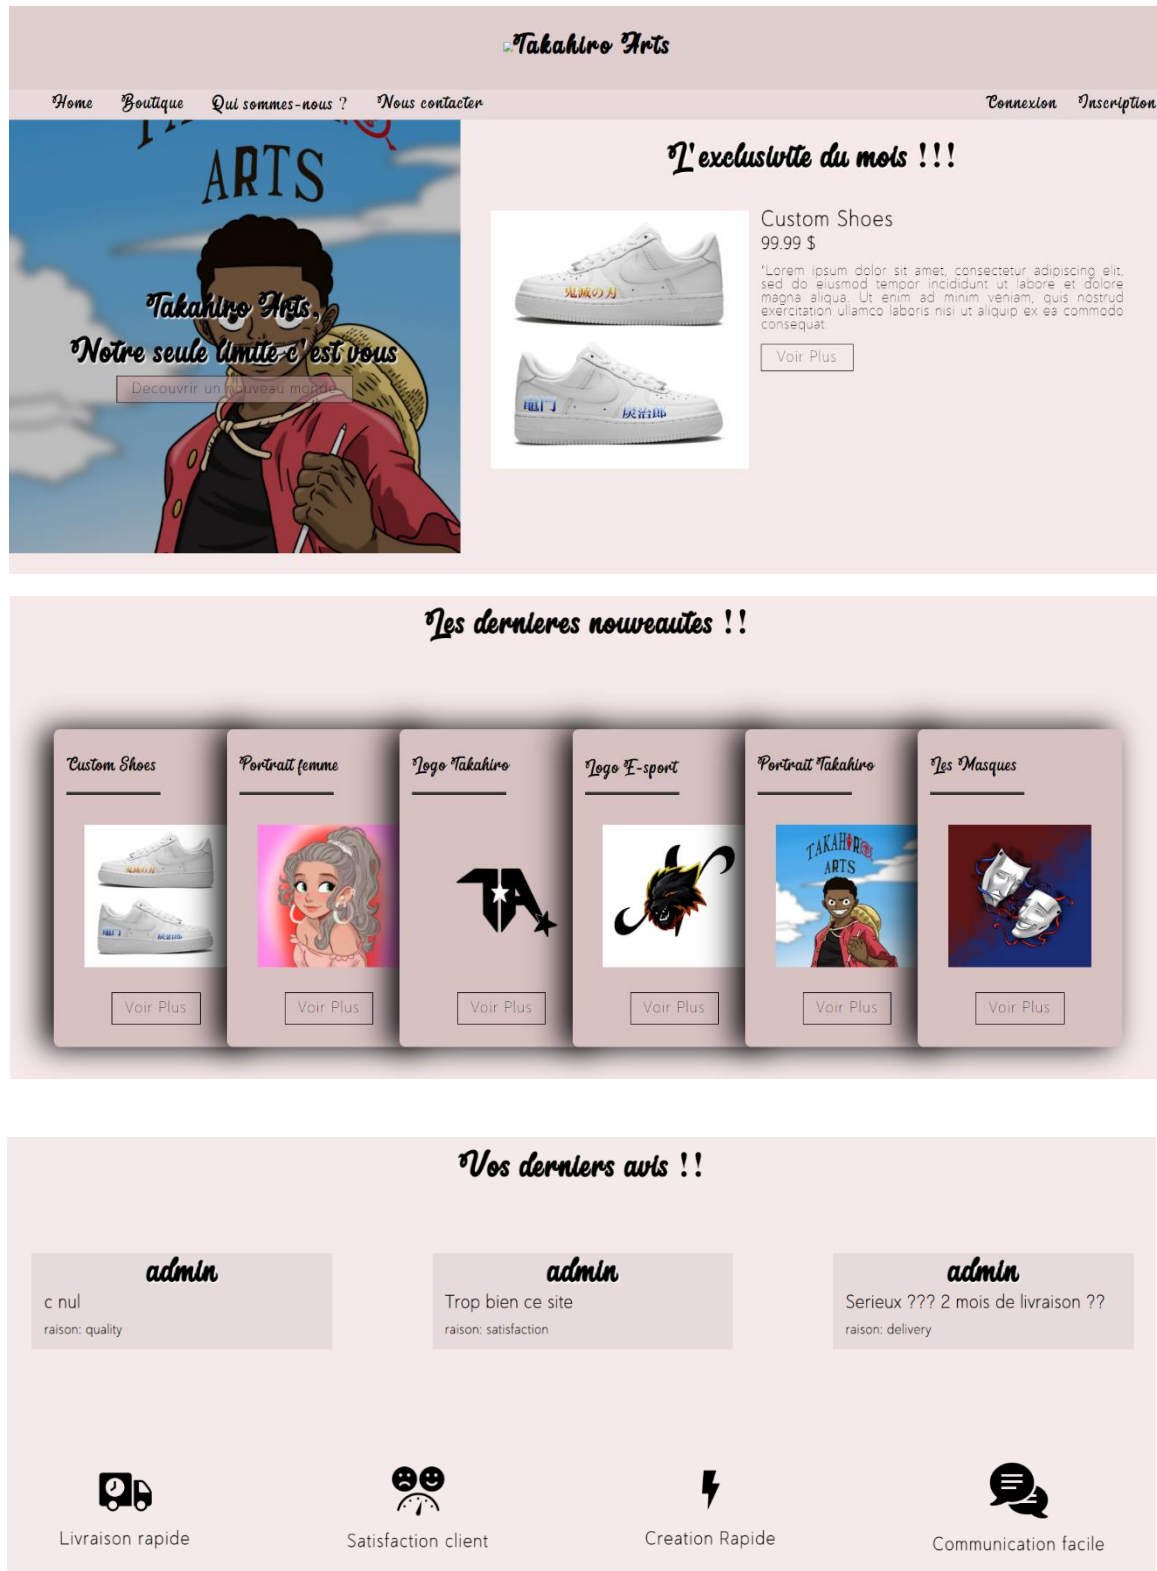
Takahiro Arts

Home Boutique Qui sommes-nous ? Nous contacter Connexion Inscription

ARTS

Takahiro Arts, Notre seule limite c'est vous

Decouvrir un nouveau monde

L'exclusivite du mois !!!

Custom Shoes

99.99 $

"Lorem ipsum dolor sit amet, consectetur adipiscing elit, sed do eiusmod tempor incididunt ut labore et dolore magna aliqua. Ut enim ad minim veniam, quis nostrud exercitation ullamco laboris nisi ut aliquip ex ea commodo consequat.

Voir Plus

Les dernieres nouveautes !!

Custom Shoes

Voir Plus

Portrait femme

Voir Plus

Logo Takahiro

Voir Plus

Logo E-sport

Voir Plus

Portrait Takahiro

TAKAHIRO ARTS

Voir Plus

Les Masques

Voir Plus

Vos derniers avis !!

admin

c nul

raison: quality

admin

Trop bien ce site

raison: satisfaction

admin

Serieux ??? 2 mois de livraison ??

raison: delivery

Livraison rapide

Satisfaction client

Creation Rapide

Communication facile